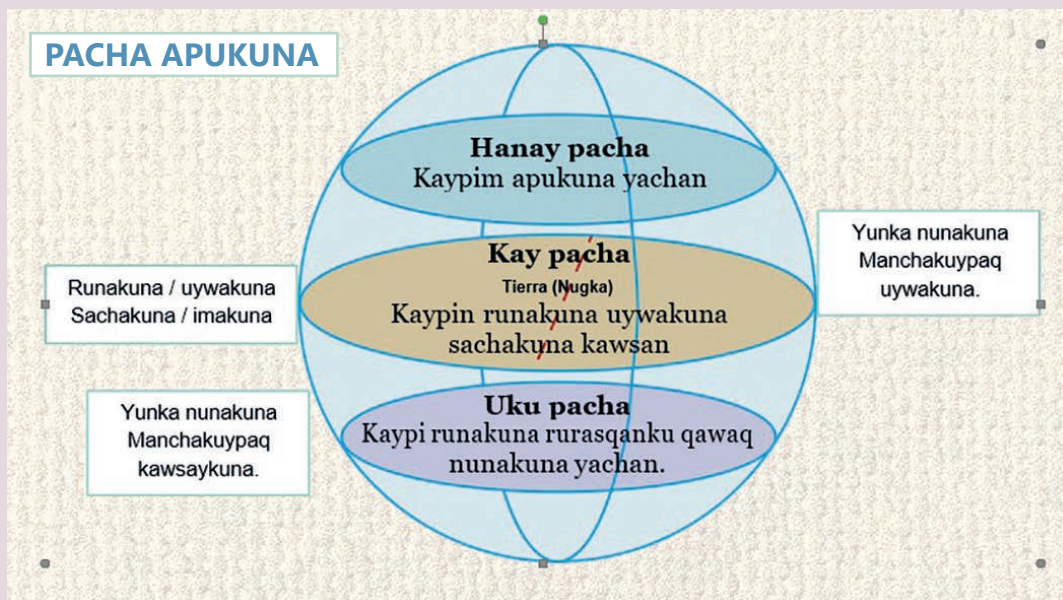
PACHA APUKUNA

Hanay pacha
Kaypim apukuna yachan

Runakuna / uywakuna
Sachakuna / imakuna

Kay pacha
Tierra (Nugka)
Kaypin runakuna uywakuna sachakuna kawsan

Yunka nunakuna
Manchakuypaq
uywakuna.

Yunka nunakuna
Manchakuypaq
kawsaykuna.

Uku pacha
Kaypi runakuna rurasqanku qawaq nunakuna yachan.